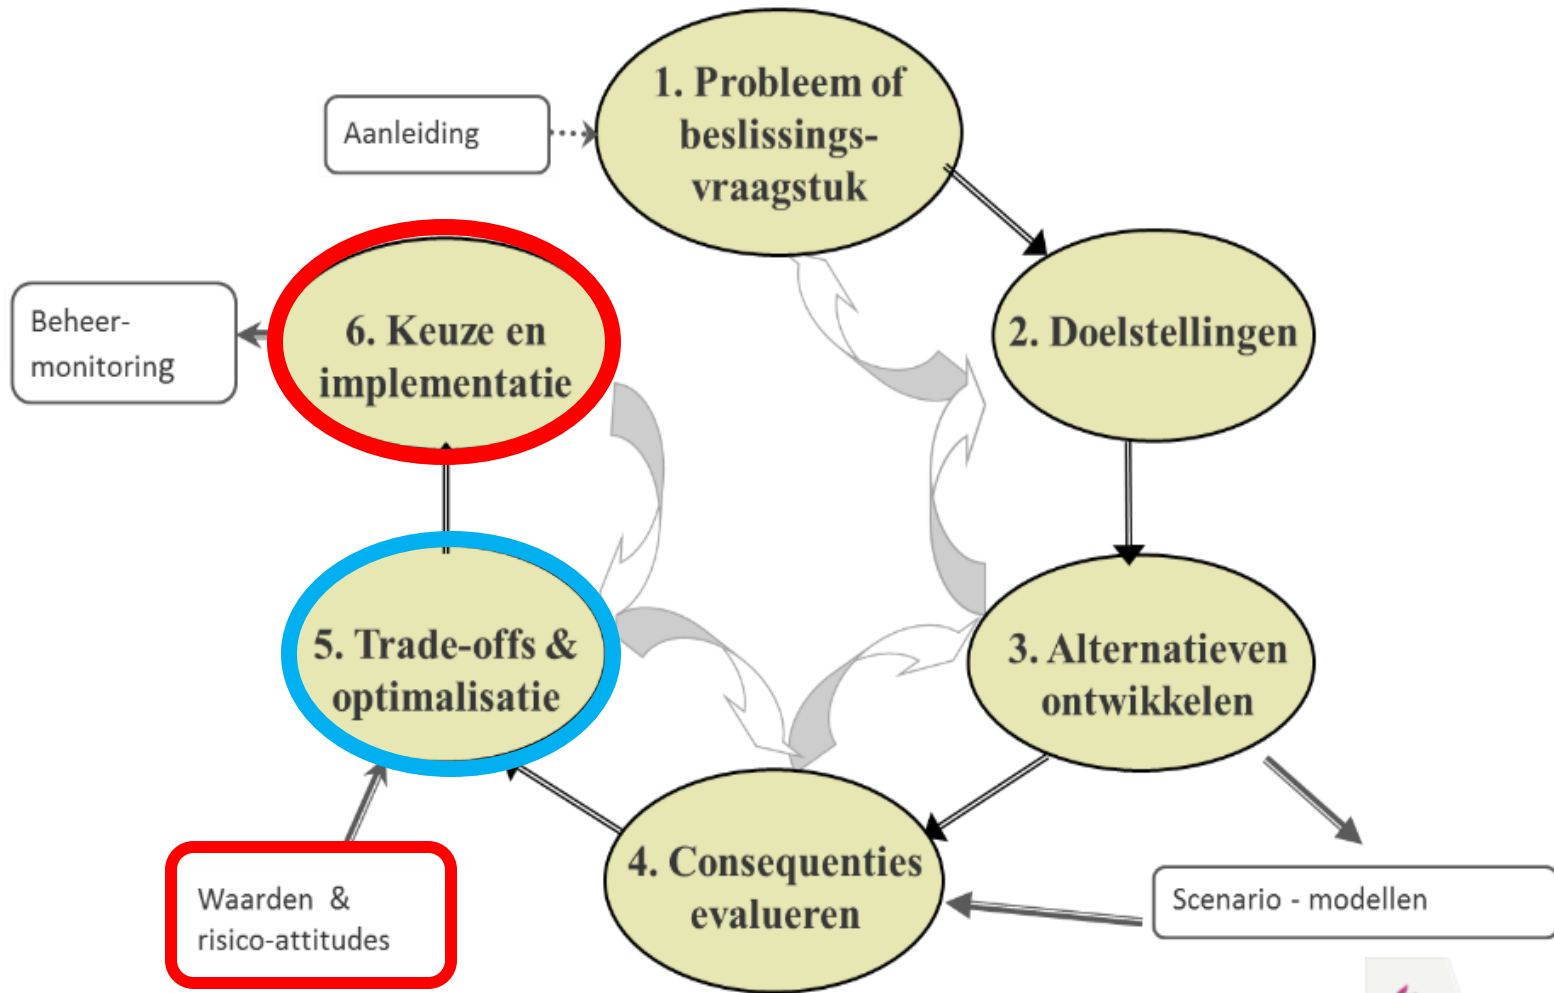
Aanleiding

1. Probleem of beslissings-vraagstuk

2. Doelstellingen

3. Alternatieven ontwikkelen

4. Consequenties evalueren

5. Trade-offs & optimalisatie

6. Keuze en implementatie

Beheer-monitoring

Waarden & risico-attitudes

Scenario - modellen